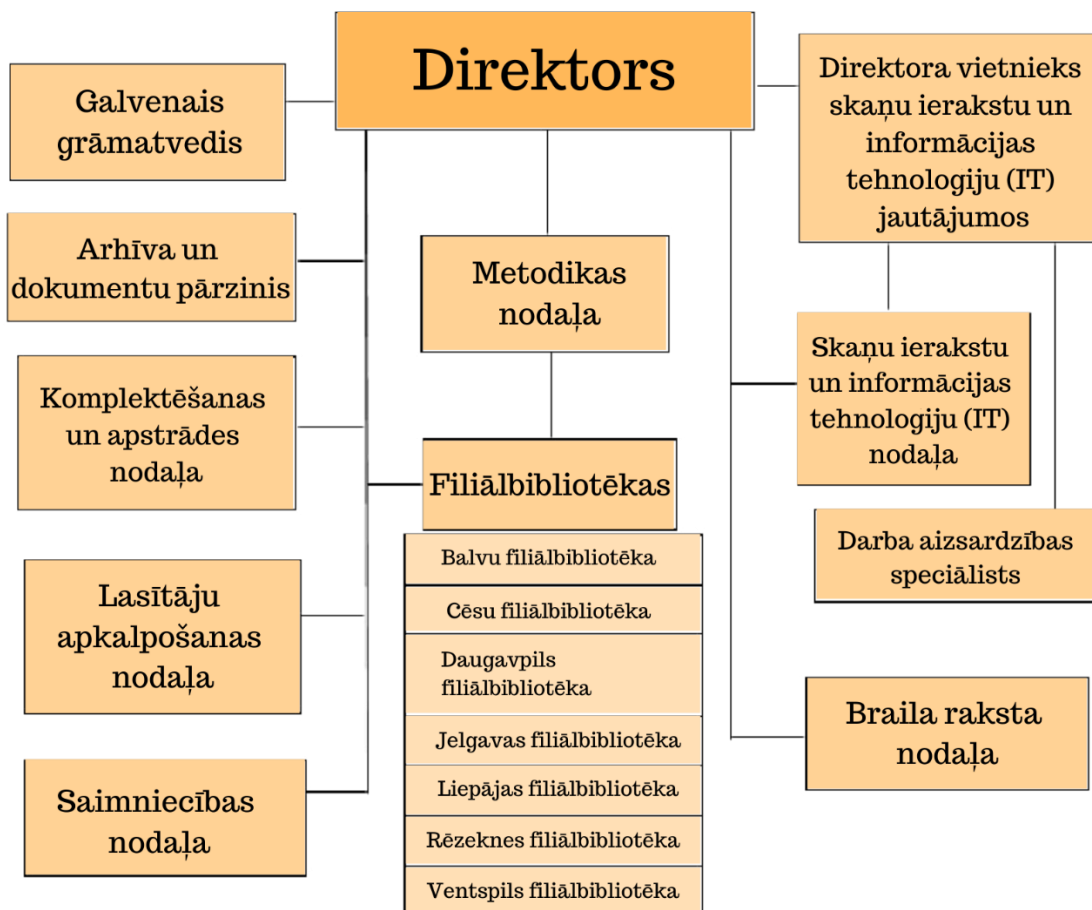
Direktors

Galvenais grāmatvedis

Arhīva un dokumentu pārzinis

Komplektēšanas un apstrādes nodaļa

Lasītāju apkalpošanas nodaļa

Saimniecības nodaļa

Metodikas nodaļa

Filiālbibliotēkas

Balvu filiālbibliotēka

Cēsu filiālbibliotēka

Daugavpils filiālbibliotēka

Jelgavas filiālbibliotēka

Liepājas filiālbibliotēka

Rēzeknes filiālbibliotēka

Ventspils filiālbibliotēka

Direktora vietnieks skaņu ierakstu un informācijas tehnologiju (IT) jautājumos

Skaņu ierakstu un informācijas tehnologiju (IT) nodaļa

Darba aizsardzības speciālists

Braila raksta nodaļa